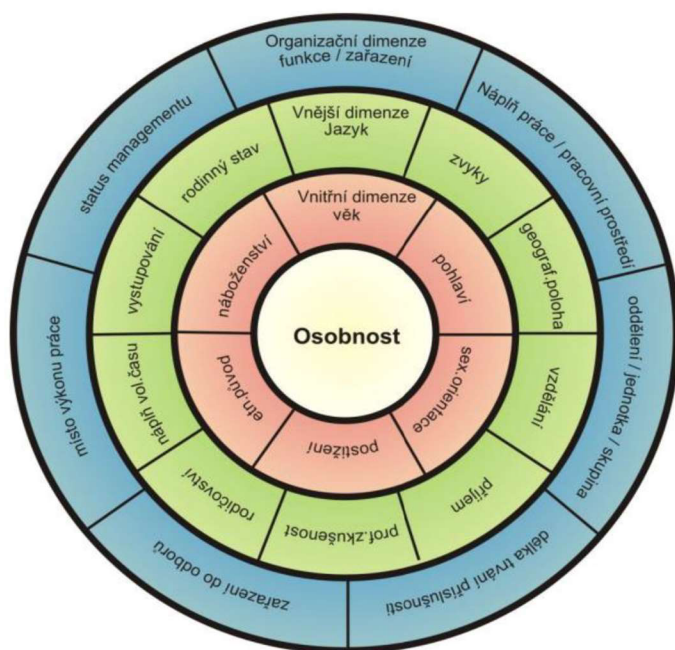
Organizační dimenze
funkce / zařazení

Náplň práce / pracovní prostředí

oddělení / jednotka / skupina

délka trvání příslušnosti

zařazení do oboru

místo výkonu práce

status managementu

Vnější dimenze
Jazyk

zvyky

geograf.poloha

vzdělání

příjem

prof.zkušenost

rodičovství

náplň vol.času

vystupování

rodinný stav

Vnitřní dimenze
věk

pohlaví

sex.orientace

postižení

etn.původ

náboženství

Osobnost